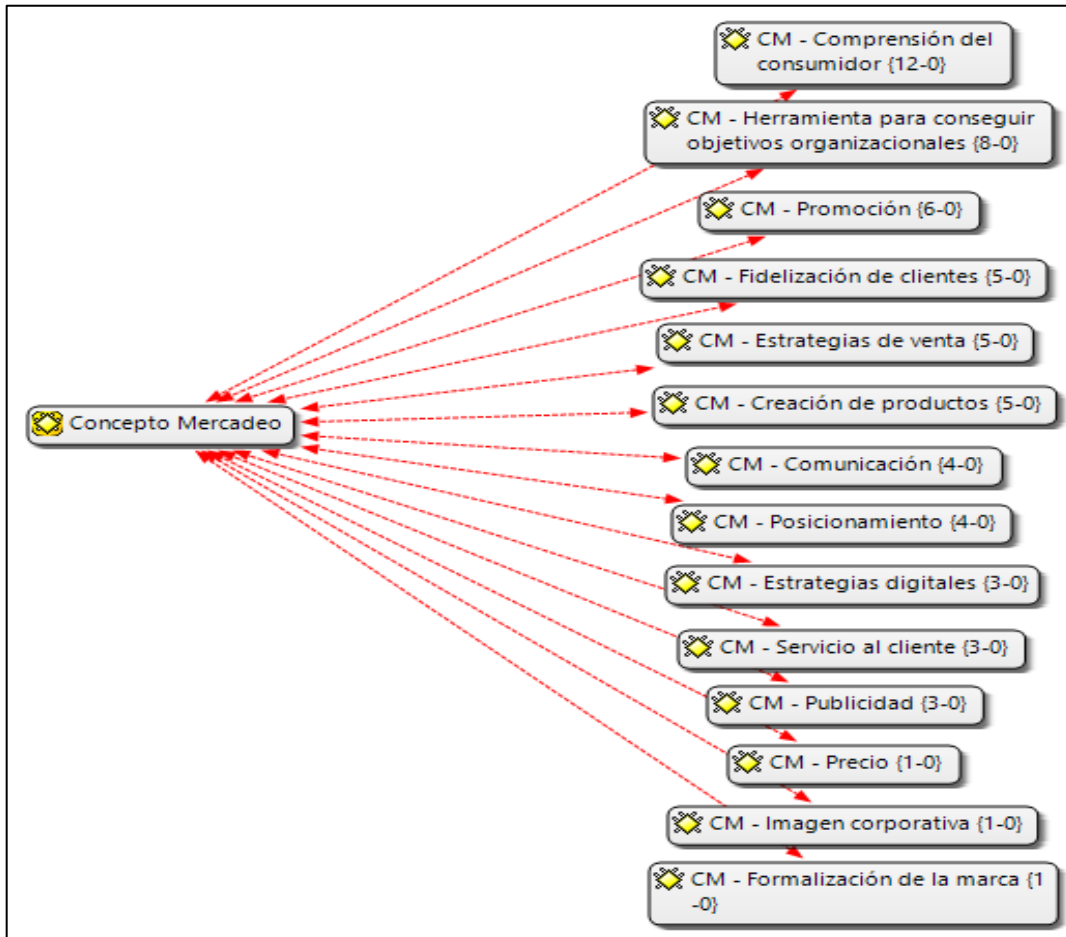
CM - Comprensión del consumidor {12-0}

CM - Herramienta para conseguir objetivos organizacionales {8-0}

CM - Promoción {6-0}

CM - Fidelización de clientes {5-0}

CM - Estrategias de venta {5-0}

Concepto Mercadeo

CM - Creación de productos {5-0}

CM - Comunicación {4-0}

CM - Posicionamiento {4-0}

CM - Estrategias digitales {3-0}

CM - Servicio al cliente {3-0}

CM - Publicidad {3-0}

CM - Precio {1-0}

CM - Imagen corporativa {1-0}

CM - Formalización de la marca {1-0}